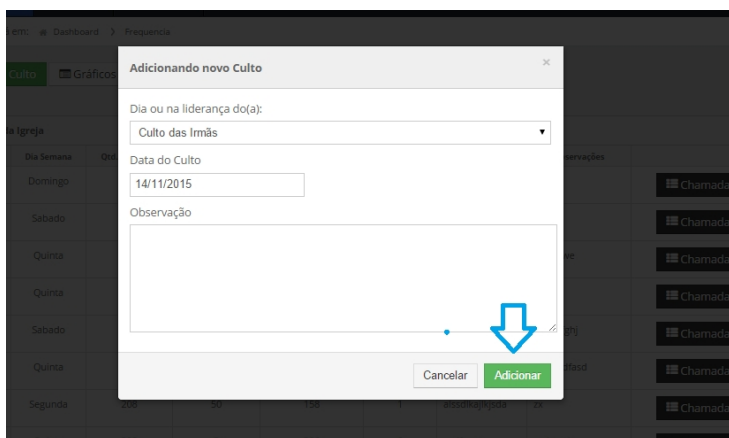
EMC Dashboard > Frequencia

Culto Gráficos

Igreja

| Dia Semana | Qtd | | | | Observações | |
|---|---|---|---|---|---|---|
| Domingo | | | | | | Chamada |
| Sabado | | | | | | Chamada |
| Quinta | | | | | ve | Chamada |
| Quinta | | | | | | Chamada |
| Sabado | | | | | ghj | Chamada |
| Quinta | | | | | dfasd | Chamada |
| Segunda | 208 | 50 | 158 | 1 | asodkajhjsda | Chamada |

Adicionando novo Culto ×

Dia ou na liderança do(a):

Culto das Irmãs

Data do Culto

14/11/2015

Observação

Cancelar Adicionar